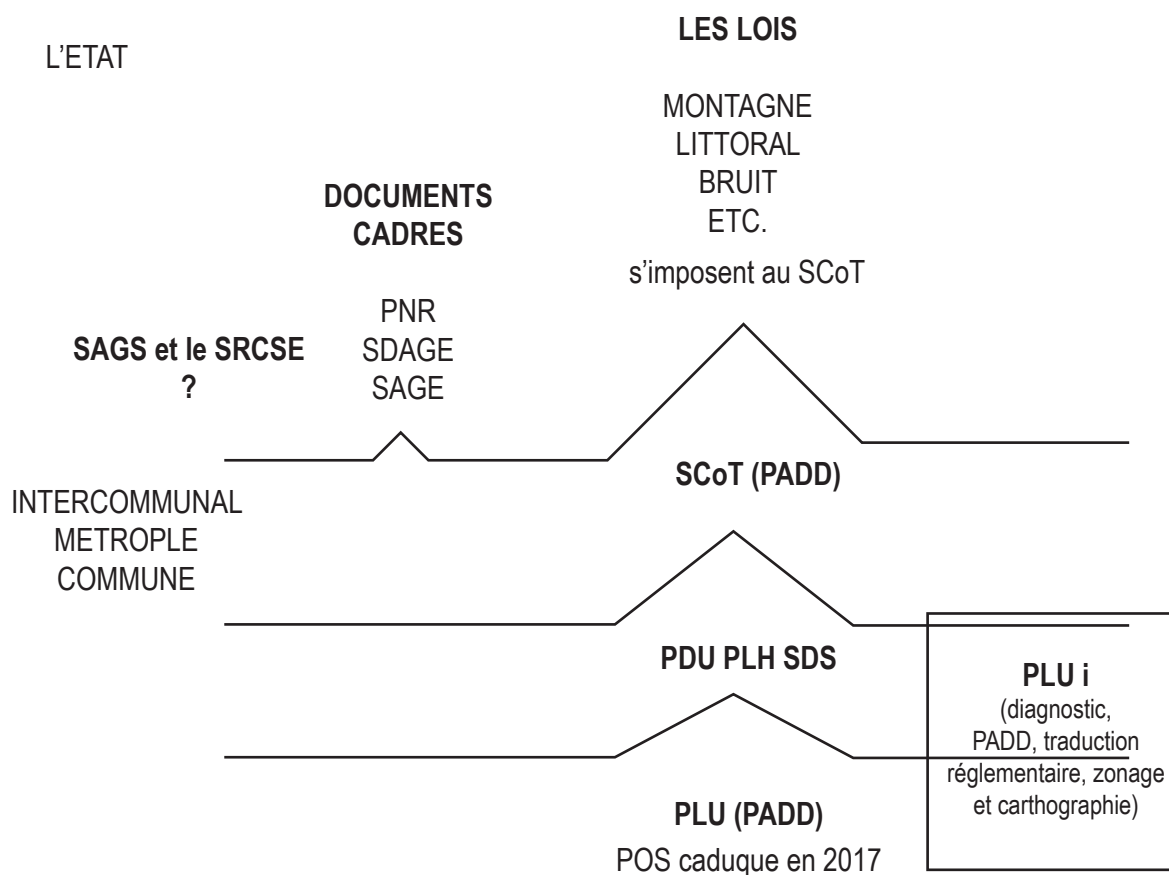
LES LOIS

L'ETAT

MONTAGNE
LITTORAL
BRUIT
ETC.

DOCUMENTS CADRES

s'imposent au SCoT

PNR
SDAGE
SAGE

SAGS et le SRCSE
?

SCoT (PADD)

INTERCOMMUNAL
METROPLE
COMMUNE

PDU PLH SDS

PLU i
(diagnostic, PADD, traduction réglementaire, zonage et carthographie)

PLU (PADD)
POS caduque en 2017